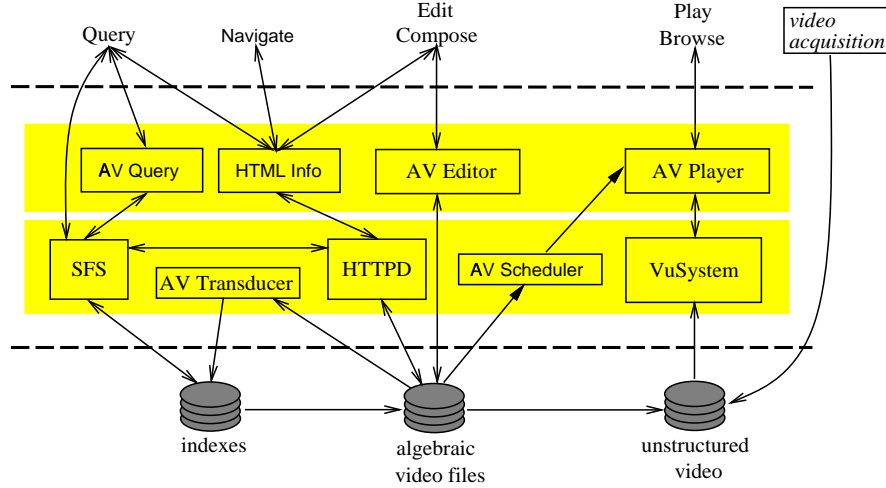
Query

Navigate

Edit
Compose

Play
Browse

video
acquisition

AV Query

HTML Info

AV Editor

AV Player

SFS

AV Transducer

HTTPD

AV Scheduler

VuSystem

indexes

algebraic
video files

unstructured
video